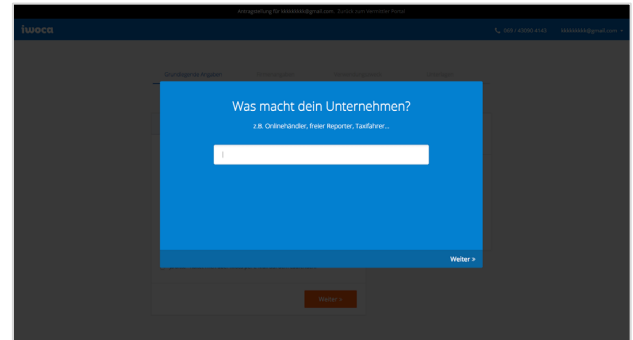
Antragstellung für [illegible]@gmail.com · Zurück zum Vermittler Portal

iwoca

069 / 420981 4143 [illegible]@gmail.com

Grundlegende Angaben

Was macht dein Unternehmen?

z.B. Onlinehändler, freier Reporter, Taxifahrer...

Weiter >

Weiter >